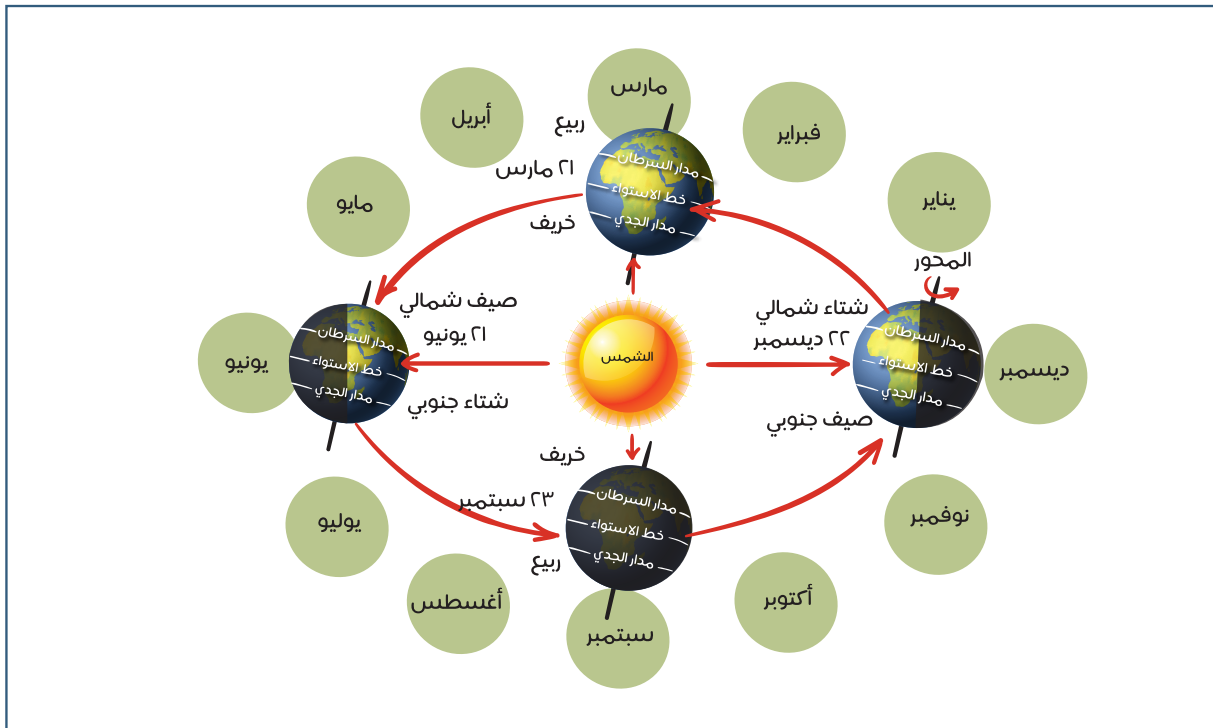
مارس

أبريل

فبراير

ربيع

٢١ مارس

خريف

مدار السرطان
خط الاستواء
مدار الجدي

مايو

يناير

المحور

صيف شمالي
٢١ يونيو

شتاء جنوبي

يونيو

مدار السرطان
خط الاستواء
مدار الجدي

الشمس

شتاء شمالي
٢٢ ديسمبر

صيف جنوبي

مدار السرطان
خط الاستواء
مدار الجدي

ديسمبر

خريف

٢٣ سبتمبر

ربيع

مدار السرطان
خط الاستواء
مدار الجدي

يوليو

نوفمبر

أغسطس

سبتمبر

أكتوبر